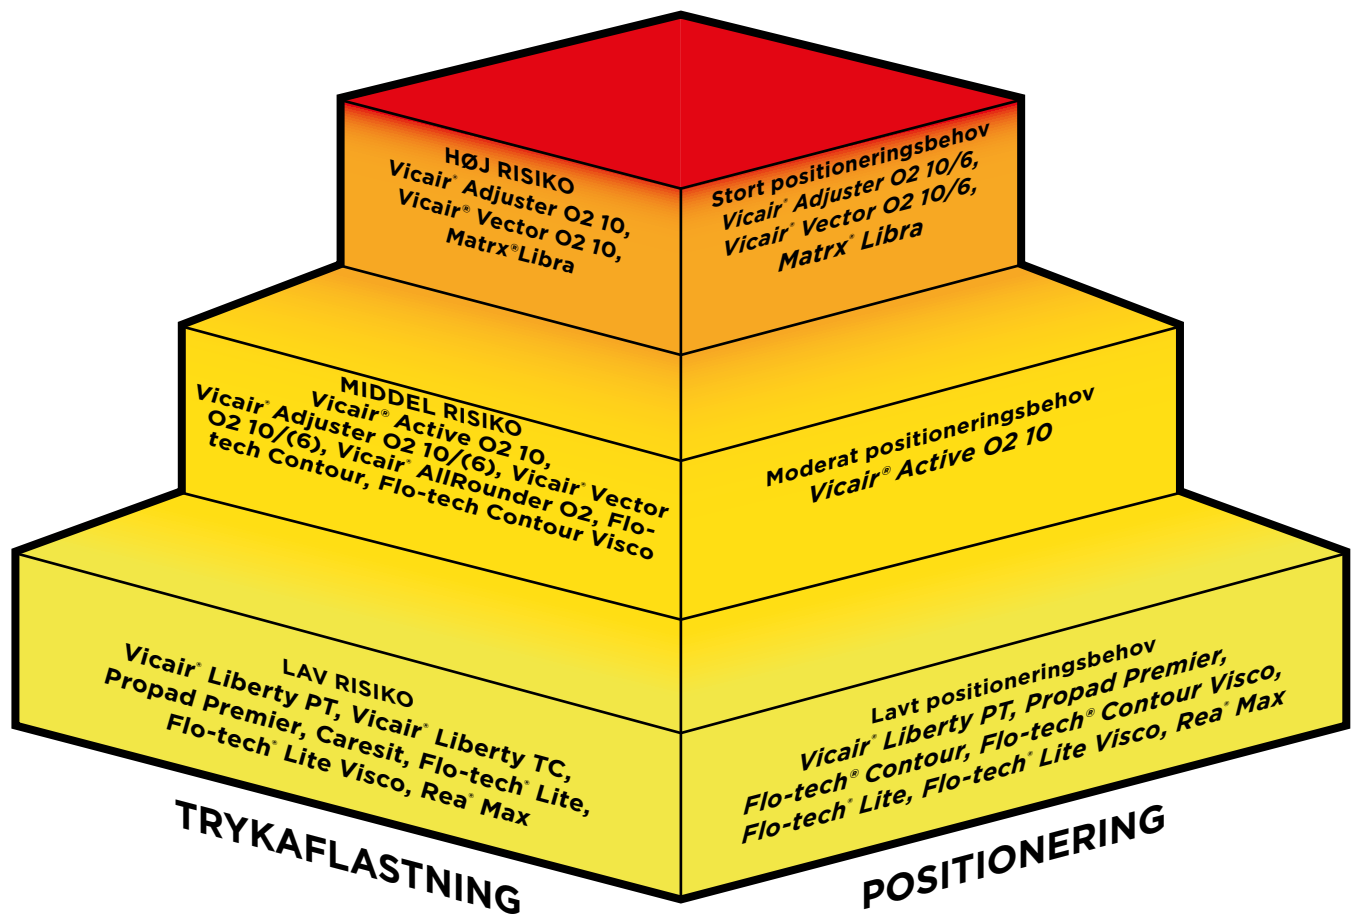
HØJ RISIKO
Vicair® Adjuster O2 10,
Vicair® Vector O2 10,
Matrx® Libra

Stort positioneringsbehov
Vicair® Adjuster O2 10/6,
Vicair® Vector O2 10/6,
Matrx® Libra

MIDDEL RISIKO
Vicair® Active O2 10,
Vicair® Adjuster O2 10/(6), Vicair® Vector O2 10/(6), Vicair® AllRounder O2, Flo-tech Contour, Flo-tech Contour Visco

Moderat positioneringsbehov
Vicair® Active O2 10

LAV RISIKO
Vicair® Liberty PT, Vicair® Liberty TC,
Propad Premier, Caresit, Flo-tech® Lite,
Flo-tech® Lite Visco, Rea® Max

Lavt positioneringsbehov
Vicair® Liberty PT, Propad Premier,
Flo-tech® Contour, Flo-tech® Contour Visco,
Flo-tech® Lite, Flo-tech® Lite Visco, Rea® Max

TRYKAFLASTNING

POSITIONERING